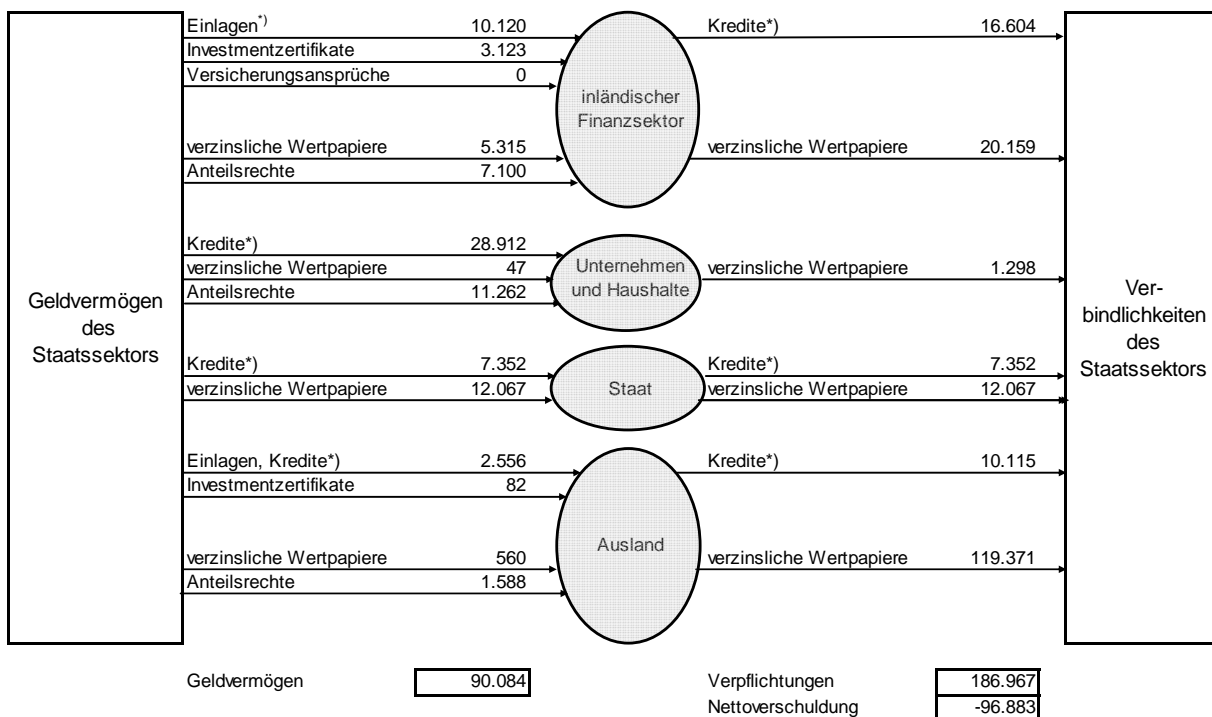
Geldvermögen des Staatssektors

Einlagen$^{*)}$ 10.120
Investmentzertifikate 3.123
Versicherungsansprüche 0
verzinsliche Wertpapiere 5.315
Anteilsrechte 7.100

inländischer Finanzsektor

Kredite*) 16.604
verzinsliche Wertpapiere 20.159

Kredite*) 28.912
verzinsliche Wertpapiere 47
Anteilsrechte 11.262

Unternehmen und Haushalte

verzinsliche Wertpapiere 1.298

Kredite*) 7.352
verzinsliche Wertpapiere 12.067

Staat

Kredite*) 7.352
verzinsliche Wertpapiere 12.067

Einlagen, Kredite*) 2.556
Investmentzertifikate 82
verzinsliche Wertpapiere 560
Anteilsrechte 1.588

Ausland

Kredite*) 10.115
verzinsliche Wertpapiere 119.371

Verbindlichkeiten des Staatssektors

Geldvermögen 90.084

Verpflichtungen 186.967
Nettoverschuldung -96.883